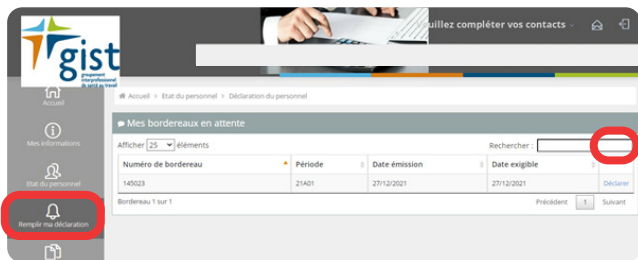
gist
groupement interprofessionnel de santé au travail

uillez compléter vos contacts

Accueil

Mes informations

Etat du personnel

Remplir ma déclaration

Accueil > Etat du personnel > Déclaration du personnel

Mes bordereaux en attente

Afficher 25 éléments

Rechercher :

| Numéro de bordereau | Période | Date émission | Date exigible | |
|---|---|---|---|---|
| 145023 | 21A01 | 27/12/2021 | 27/12/2021 | Déclarer |

Bordereau 1 sur 1

Précédent 1 Suivant